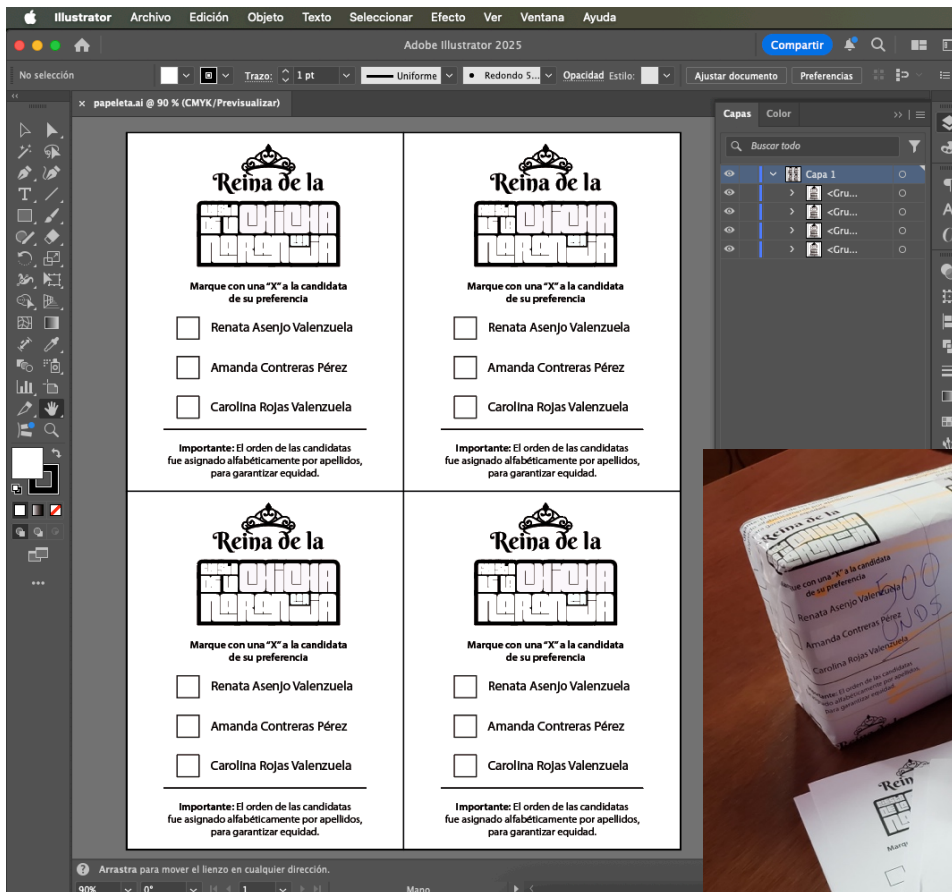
Illustrator Archivo Edición Objeto Texto Seleccionar Efecto Ver Ventana Ayuda

Adobe Illustrator 2025

Compartir

No selección

Trazo: 1 pt

Uniforme

Redondo 5...

Opacidad

Estilo:

Ajustar documento

Preferencias

papeleta.ai @ 90 % (CMYK/Previsualizar)

Capas

Color

Buscar todo

Capa 1

<Gru...

<Gru...

<Gru...

<Gru...

Reina de la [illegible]

Marque con una "X" a la candidata de su preferencia

Renata Asenjo Valenzuela

Amanda Contreras Pérez

Carolina Rojas Valenzuela

**Importante:** El orden de las candidatas fue asignado alfabéticamente por apellidos, para garantizar equidad.

Reina de la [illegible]

Marque con una "X" a la candidata de su preferencia

Renata Asenjo Valenzuela

Amanda Contreras Pérez

Carolina Rojas Valenzuela

**Importante:** El orden de las candidatas fue asignado alfabéticamente por apellidos, para garantizar equidad.

Reina de la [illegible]

Marque con una "X" a la candidata de su preferencia

Renata Asenjo Valenzuela

Amanda Contreras Pérez

Carolina Rojas Valenzuela

**Importante:** El orden de las candidatas fue asignado alfabéticamente por apellidos, para garantizar equidad.

Reina de la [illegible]

Marque con una "X" a la candidata de su preferencia

Renata Asenjo Valenzuela

Amanda Contreras Pérez

Carolina Rojas Valenzuela

**Importante:** El orden de las candidatas fue asignado alfabéticamente por apellidos, para garantizar equidad.

Arrastra para mover el lienzo en cualquier dirección.

90%

0°

1

Mano

Reina de la

Marque con una "X" a la candidata de su preferencia

Renata Asenjo Valenzuela

Amanda Contreras Pérez

Carolina Rojas Valenzuela

500 UNDS

Reina

Marqu